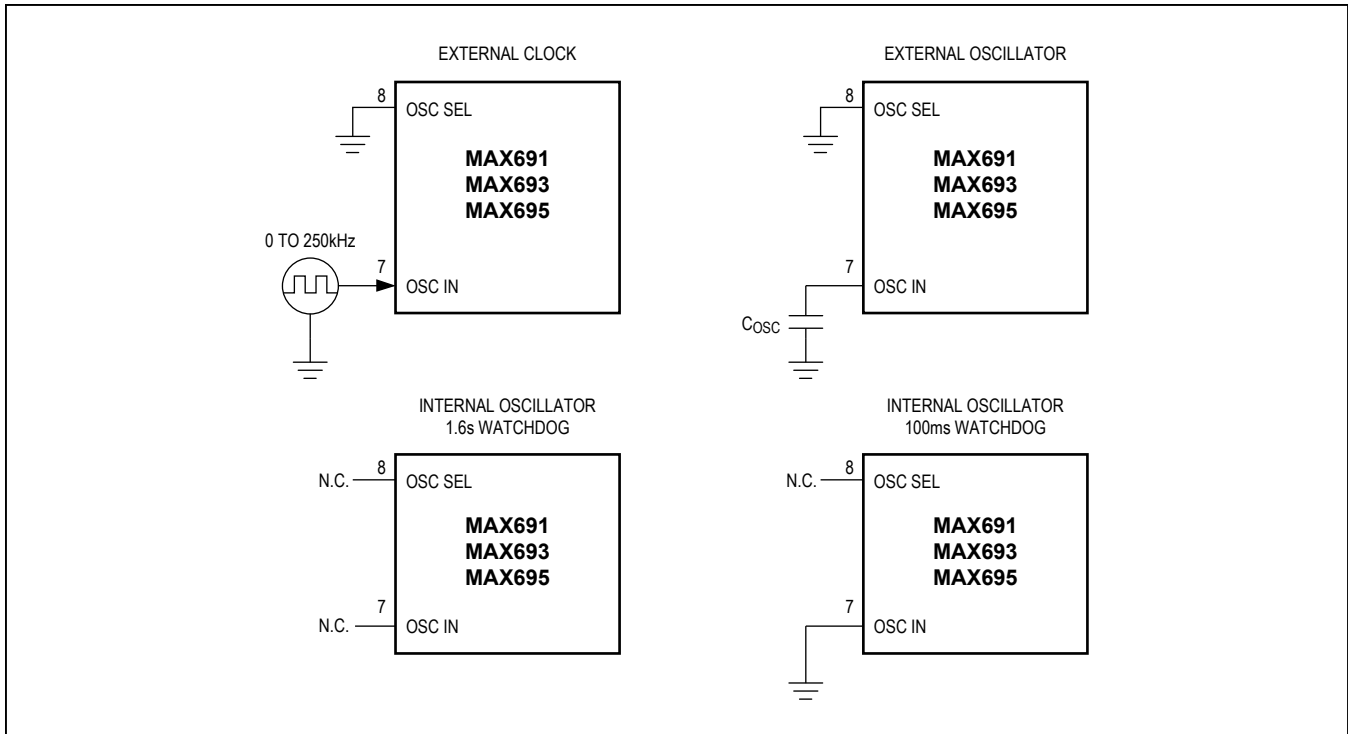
EXTERNAL CLOCK

8
OSC SEL

MAX691
MAX693
MAX695

0 TO 250kHz

7
OSC IN

EXTERNAL OSCILLATOR

8
OSC SEL

MAX691
MAX693
MAX695

7
OSC IN

$C_{OSC}$

INTERNAL OSCILLATOR
1.6s WATCHDOG

N.C.
8
OSC SEL

MAX691
MAX693
MAX695

N.C.
7
OSC IN

INTERNAL OSCILLATOR
100ms WATCHDOG

N.C.
8
OSC SEL

MAX691
MAX693
MAX695

7
OSC IN